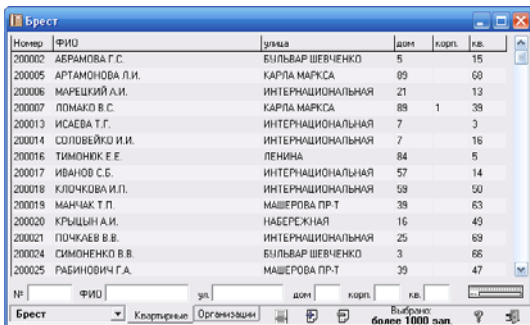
Брест

| Номер | ФИО | улица | дом | корп. | кв. |
|---|---|---|---|---|---|
| 200002 | АБРАМОВА Г.С. | БУЛЬВАР ШЕВЧЕНКО | 5 | | 15 |
| 200005 | АРТАМОНОВА Л.И. | КАРЛА МАРКСА | 89 | | 68 |
| 200006 | МАРЕЦКИЙ А.И. | ИНТЕРНАЦИОНАЛЬНАЯ | 21 | | 13 |
| 200007 | ЛОМАКО В.С. | КАРЛА МАРКСА | 89 | 1 | 39 |
| 200013 | ИСАЕВА Т.Г. | ИНТЕРНАЦИОНАЛЬНАЯ | 7 | | 3 |
| 200014 | СОЛОВЕЙКО И.И. | ИНТЕРНАЦИОНАЛЬНАЯ | 7 | | 16 |
| 200016 | ТИМОНЮК Е.Е. | ЛЕНИНА | 84 | | 5 |
| 200017 | ИВАНОВ С.Б. | ИНТЕРНАЦИОНАЛЬНАЯ | 57 | | 14 |
| 200018 | КЛОЧКОВА И.П. | ИНТЕРНАЦИОНАЛЬНАЯ | 59 | | 50 |
| 200019 | МАНЧАК Т.П. | МАШЕРОВА ПР-Т | 39 | | 63 |
| 200020 | КРЫЦЫН А.И. | НАБЕРЕЖНАЯ | 16 | | 49 |
| 200021 | ПОЧКАЕВ В.В. | ИНТЕРНАЦИОНАЛЬНАЯ | 25 | | 69 |
| 200024 | СИМОНЕНКО В.В. | БУЛЬВАР ШЕВЧЕНКО | 3 | | 66 |
| 200025 | РАБИНОВИЧ Г.А. | МАШЕРОВА ПР-Т | 39 | | 47 |

№ ФИО ул. дом корп. кв.

Брест Квартирные Организации Выбрано: более 1000 зап.